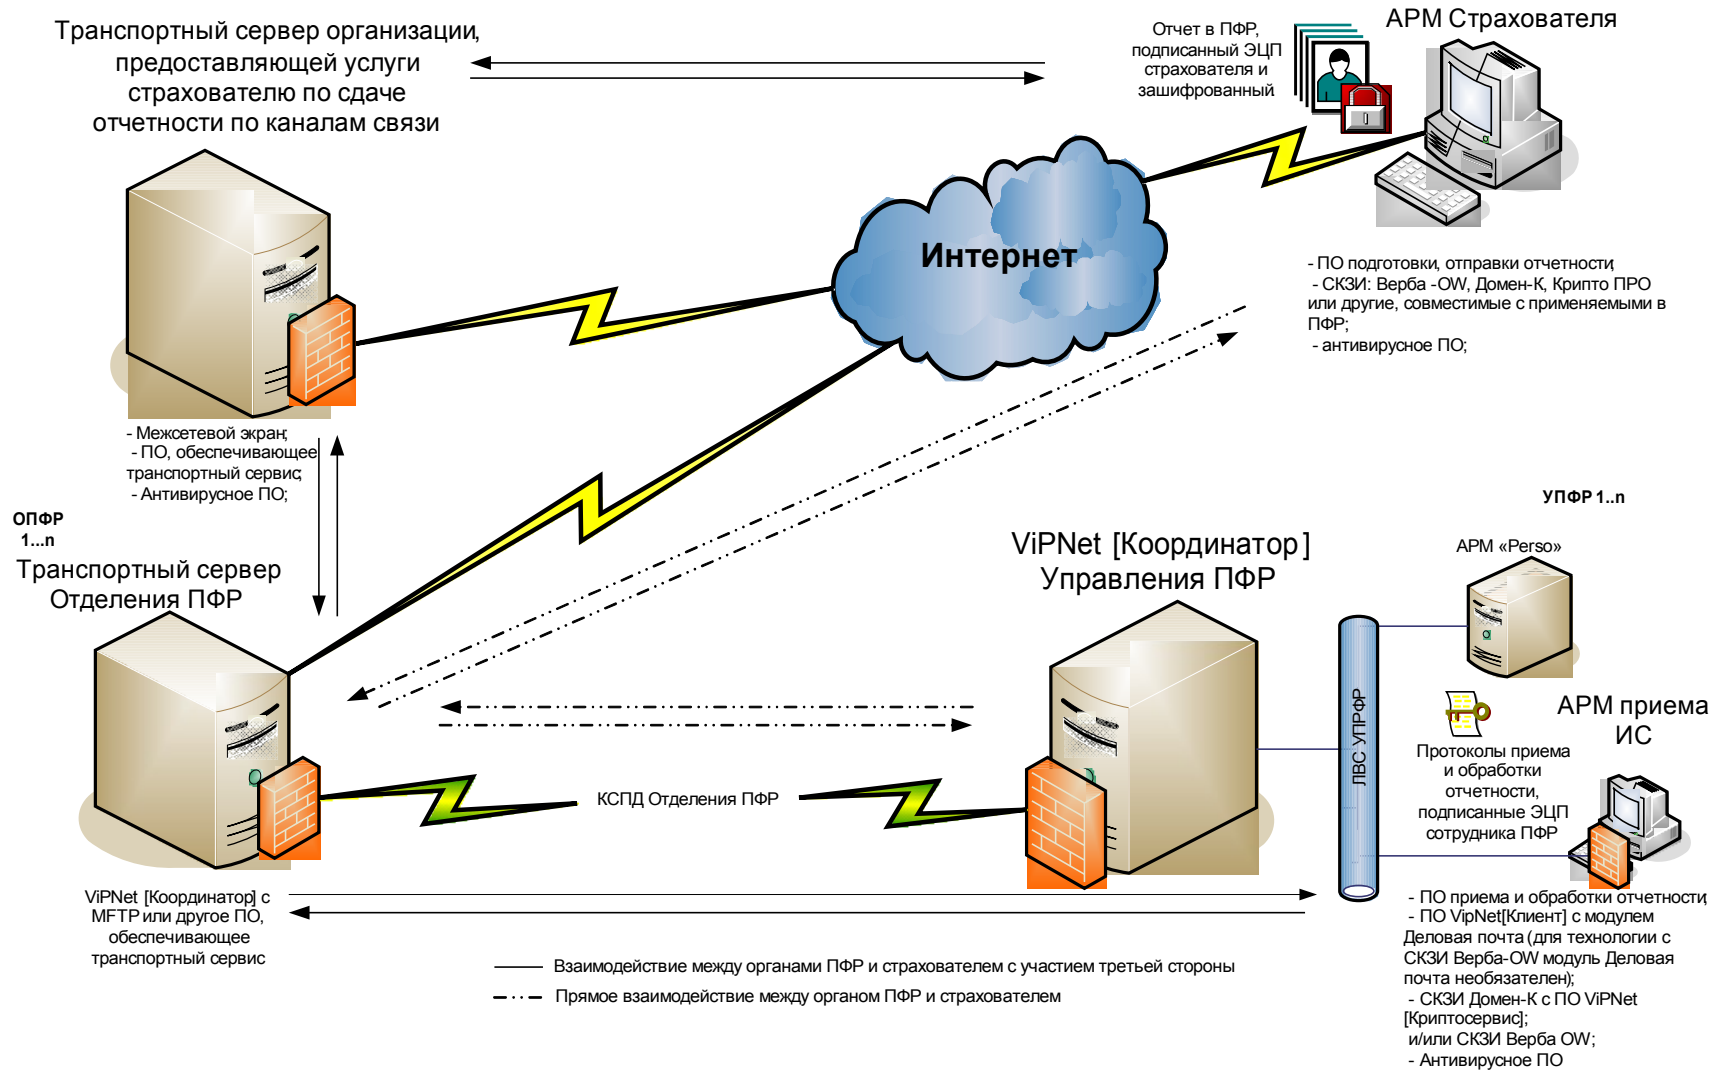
Транспортный сервер организации, предоставляющей услуги страхователю по сдаче отчетности по каналам связи

Отчет в ПФР, подписанный ЭЦП страхователя и зашифрованный

АРМ Страхователя

Интернет

- ПО подготовки, отправки отчетности;
- СКЗИ: Верба -OW, Домен-К, Крипто ПРО или другие, совместимые с применяемыми в ПФР;
- антивирусное ПО;

- Межсетевой экран;
- ПО, обеспечивающее транспортный сервис;
- Антивирусное ПО;

ОПФР 1...n

Транспортный сервер Отделения ПФР

УПФР 1..n

ViPNet [Координатор] Управления ПФР

АРМ «Perso»

АРМ приема ИС

ЛВС УПРФ

Протоколы приема и обработки отчетности, подписанные ЭЦП сотрудника ПФР

КСПД Отделения ПФР

ViPNet [Координатор] с MFTP или другое ПО, обеспечивающее транспортный сервис

- ПО приема и обработки отчетности
- ПО VipNet[Клиент] с модулем Деловая почта (для технологии с СКЗИ Верба-OW модуль Деловая почта необязателен);
- СКЗИ Домен-К с ПО ViPNet [Криптосервис];
и/или СКЗИ Верба OW;
- Антивирусное ПО

Взаимодействие между органами ПФР и страхователем с участием третьей стороны

Прямое взаимодействие между органом ПФР и страхователем